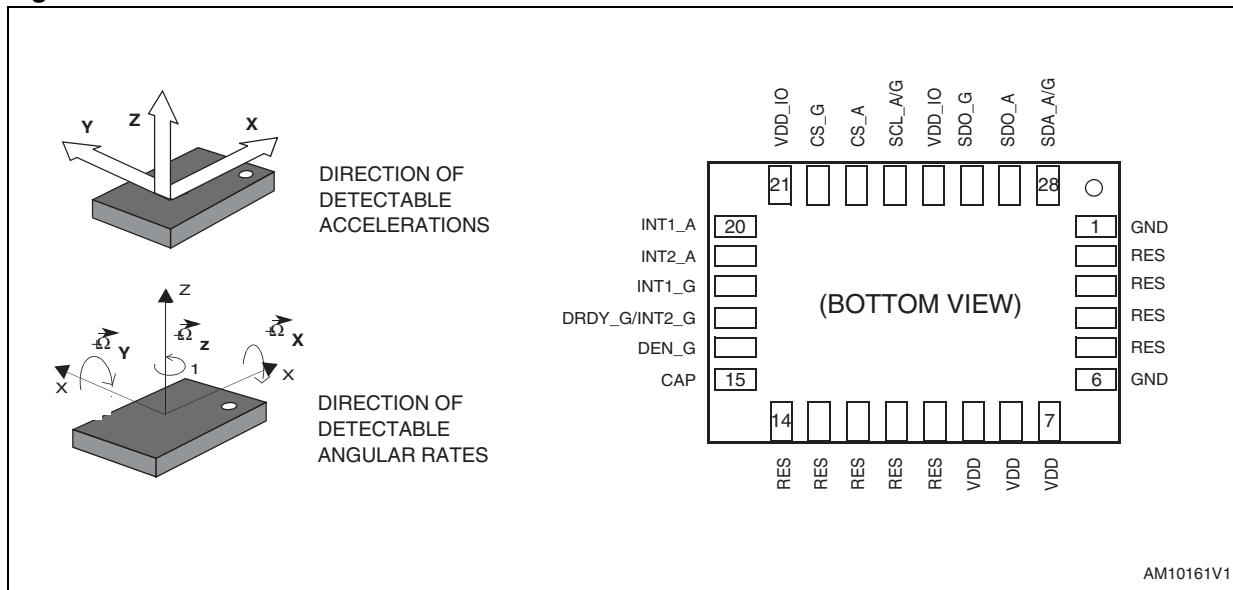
Y Z X

DIRECTION OF DETECTABLE ACCELERATIONS

Z

$\vec{\Omega}$ Y

$\vec{\Omega}$ z

$\vec{\Omega}$ X

X

1

X

DIRECTION OF DETECTABLE ANGULAR RATES

VDD_IO CS_G CS_A SCL_A/G VDD_IO SDO_G SDO_A SDA_A/G

21

28

INT1_A 20

INT2_A

INT1_G

DRDY_G/INT2_G

DEN_G

CAP 15

1 GND

RES

RES

RES

RES

6 GND

(BOTTOM VIEW)

14

7

RES RES RES RES RES VDD VDD VDD

AM10161V1